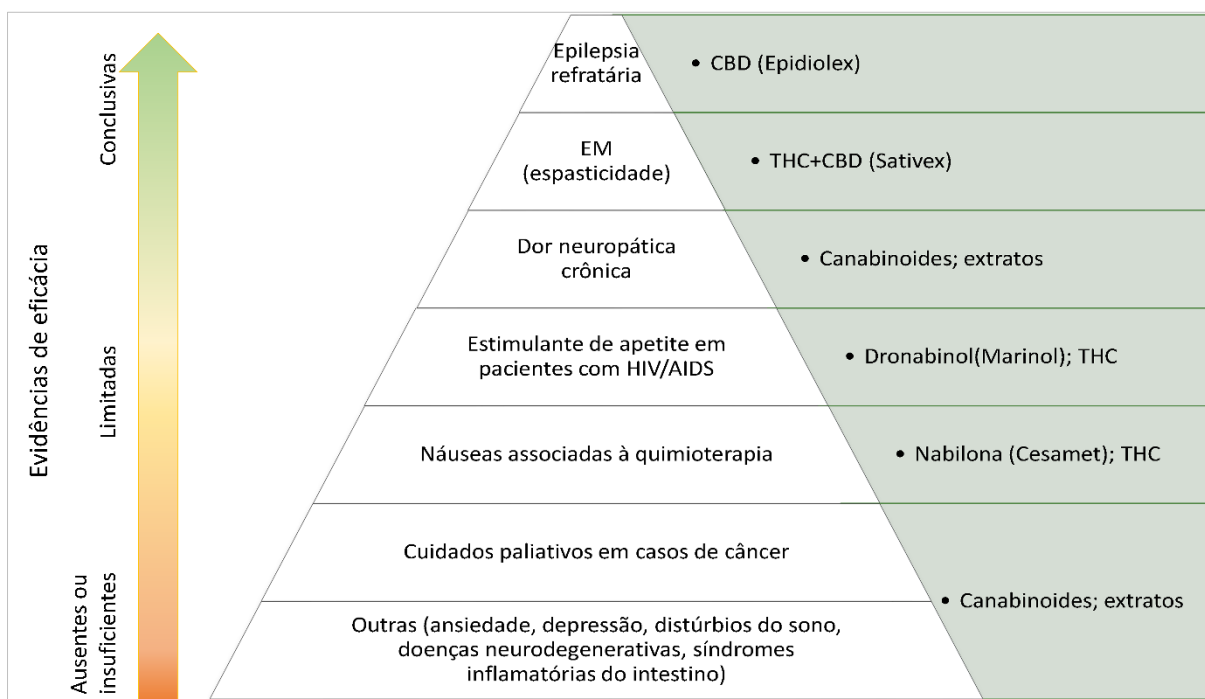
Evidências de eficácia

Conclusivas

Limitadas

Ausentes ou insuficientes

Epilepsia refratária
• CBD (Epidiolex)

EM (espasticidade)
• THC+CBD (Sativex)

Dor neuropática crônica
• Canabinoides; extratos

Estimulante de apetite em pacientes com HIV/AIDS
• Dronabinol(Marinol); THC

Náuseas associadas à quimioterapia
• Nabilona (Cesamet); THC

Cuidados paliativos em casos de câncer

Outras (ansiedade, depressão, distúrbios do sono, doenças neurodegenerativas, síndromes inflamatórias do intestino)
• Canabinoides; extratos